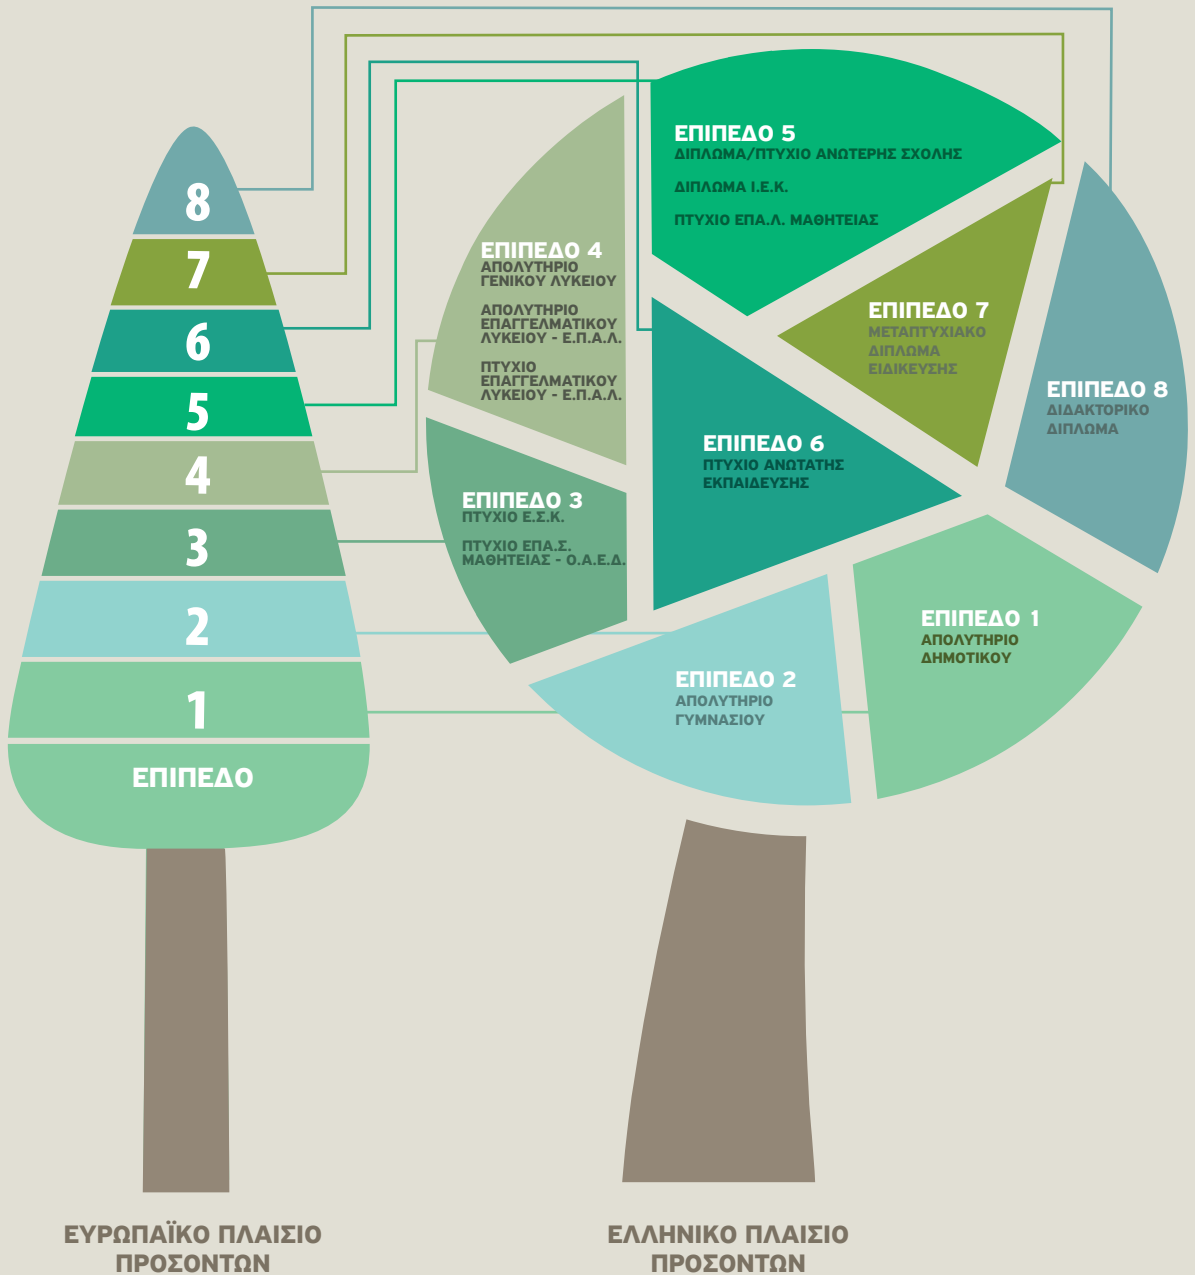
8

7

6

5

4

3

2

1

ΕΠΙΠΕΔΟ

ΕΥΡΩΠΑΪΚΟ ΠΛΑΙΣΙΟ ΠΡΟΣΟΝΤΩΝ

ΕΠΙΠΕΔΟ 5
ΔΙΠΛΩΜΑ/ΠΤΥΧΙΟ ΑΝΩΤΕΡΗΣ ΣΧΟΛΗΣ

ΔΙΠΛΩΜΑ Ι.Ε.Κ.

ΠΤΥΧΙΟ ΕΠΑ.Λ. ΜΑΘΗΤΕΙΑΣ

ΕΠΙΠΕΔΟ 4
ΑΠΟΛΥΤΗΡΙΟ ΓΕΝΙΚΟΥ ΛΥΚΕΙΟΥ

ΑΠΟΛΥΤΗΡΙΟ ΕΠΑΓΓΕΛΜΑΤΙΚΟΥ ΛΥΚΕΙΟΥ - Ε.Π.Α.Λ.

ΠΤΥΧΙΟ ΕΠΑΓΓΕΛΜΑΤΙΚΟΥ ΛΥΚΕΙΟΥ - Ε.Π.Α.Λ.

ΕΠΙΠΕΔΟ 7
ΜΕΤΑΠΤΥΧΙΑΚΟ ΔΙΠΛΩΜΑ ΕΙΔΙΚΕΥΣΗΣ

ΕΠΙΠΕΔΟ 8
ΔΙΔΑΚΤΟΡΙΚΟ ΔΙΠΛΩΜΑ

ΕΠΙΠΕΔΟ 6
ΠΤΥΧΙΟ ΑΝΩΤΑΤΗΣ ΕΚΠΑΙΔΕΥΣΗΣ

ΕΠΙΠΕΔΟ 3
ΠΤΥΧΙΟ Ε.Σ.Κ.

ΠΤΥΧΙΟ ΕΠΑ.Σ. ΜΑΘΗΤΕΙΑΣ - Ο.Α.Ε.Δ.

ΕΠΙΠΕΔΟ 1
ΑΠΟΛΥΤΗΡΙΟ ΔΗΜΟΤΙΚΟΥ

ΕΠΙΠΕΔΟ 2
ΑΠΟΛΥΤΗΡΙΟ ΓΥΜΝΑΣΙΟΥ

ΕΛΛΗΝΙΚΟ ΠΛΑΙΣΙΟ ΠΡΟΣΟΝΤΩΝ